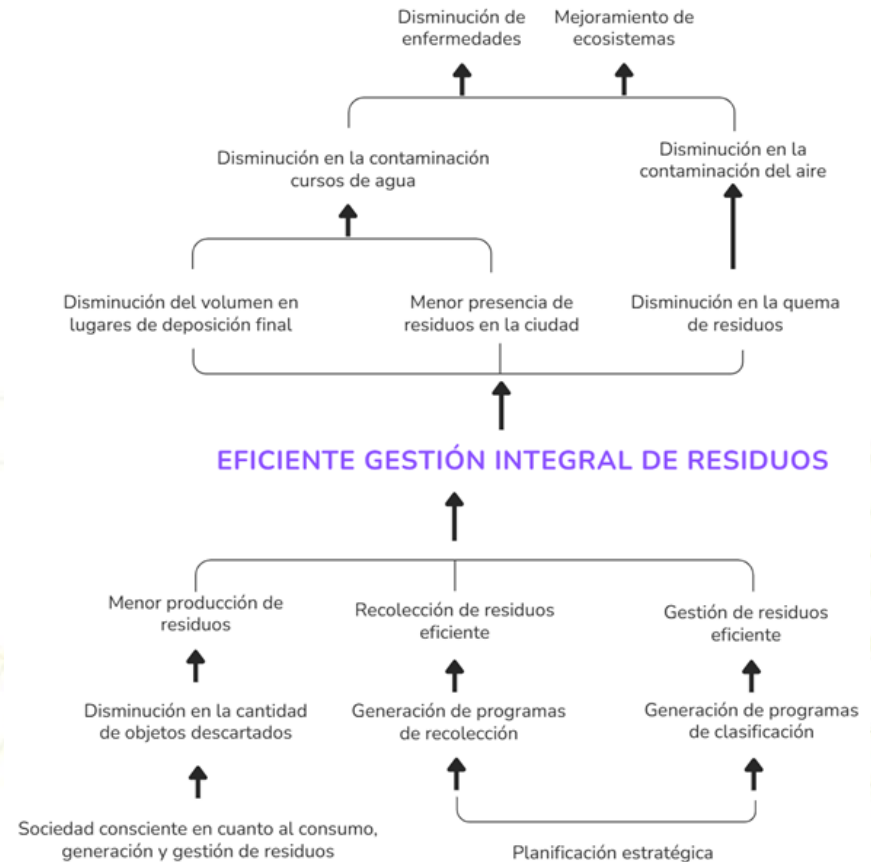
Disminución de enfermedades

Mejoramiento de ecosistemas

Disminución en la contaminación cursos de agua

Disminución en la contaminación del aire

Disminución del volumen en lugares de deposición final

Menor presencia de residuos en la ciudad

Disminución en la quema de residuos

EFICIENTE GESTIÓN INTEGRAL DE RESIDUOS

Menor producción de residuos

Recolección de residuos eficiente

Gestión de residuos eficiente

Disminución en la cantidad de objetos descartados

Generación de programas de recolección

Generación de programas de clasificación

Sociedad consciente en cuanto al consumo, generación y gestión de residuos

Planificación estratégica